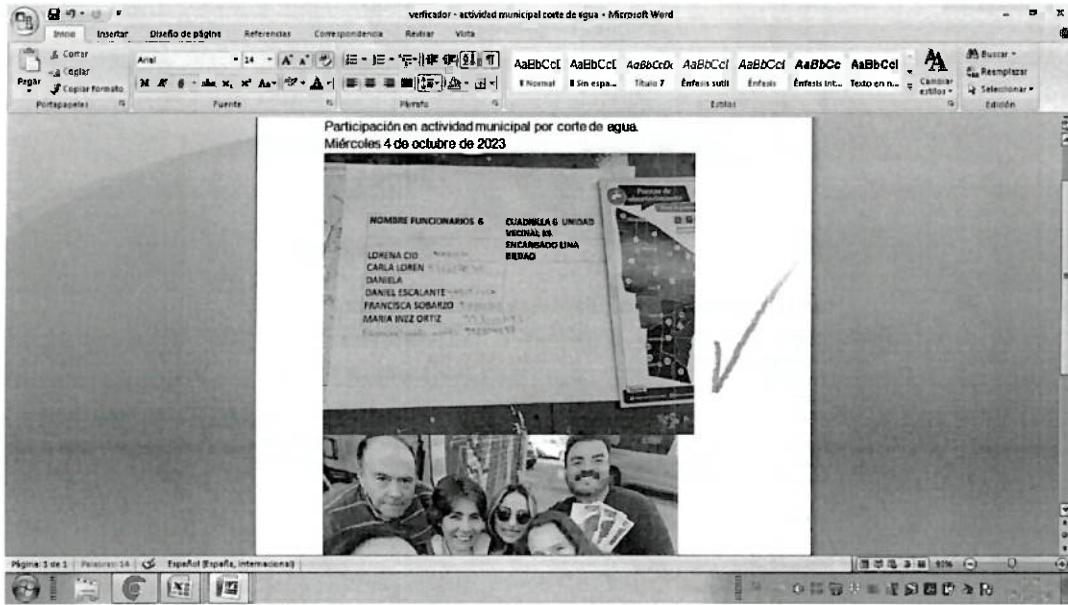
verficador - actividad municipal corte de agua - Microsoft Word

Inicio Insertar Diseño de página Referencias Correspondencia Revisar Vista

Cortar
Copiar
Pegar
Copiar formato
Portapapeles

Arial 14
Fuente
Párrafo

AaBbCcI AaBbCcI AaBbCcDc AaBbCcI AaBbCcI AaBbCc AaBbCcI
¶ Normal ¶ Sin espa... Título 7 Énfasis sutil Énfasis Énfasis int... Texto en n...
Estilos
Cambiar estilos

Buscar
Reemplazar
Seleccionar
Edición

Participación en actividad municipal por corte de agua.
Miércoles 4 de octubre de 2023

NOMBRE FUNCIONARIOS 6
CUADRILLA 6 UNIDAD VECINAL 33 ENCARGADO LINA BILBAO

LORENA CID
CARLA LOREN
DANIELA
DANIEL ESCALANTE
FRANCISCA SOBARZO
MARIA INEZ ORTIZ
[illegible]

Página: 1 de 1 Palabras: 14 Español (España, internacional) 95%